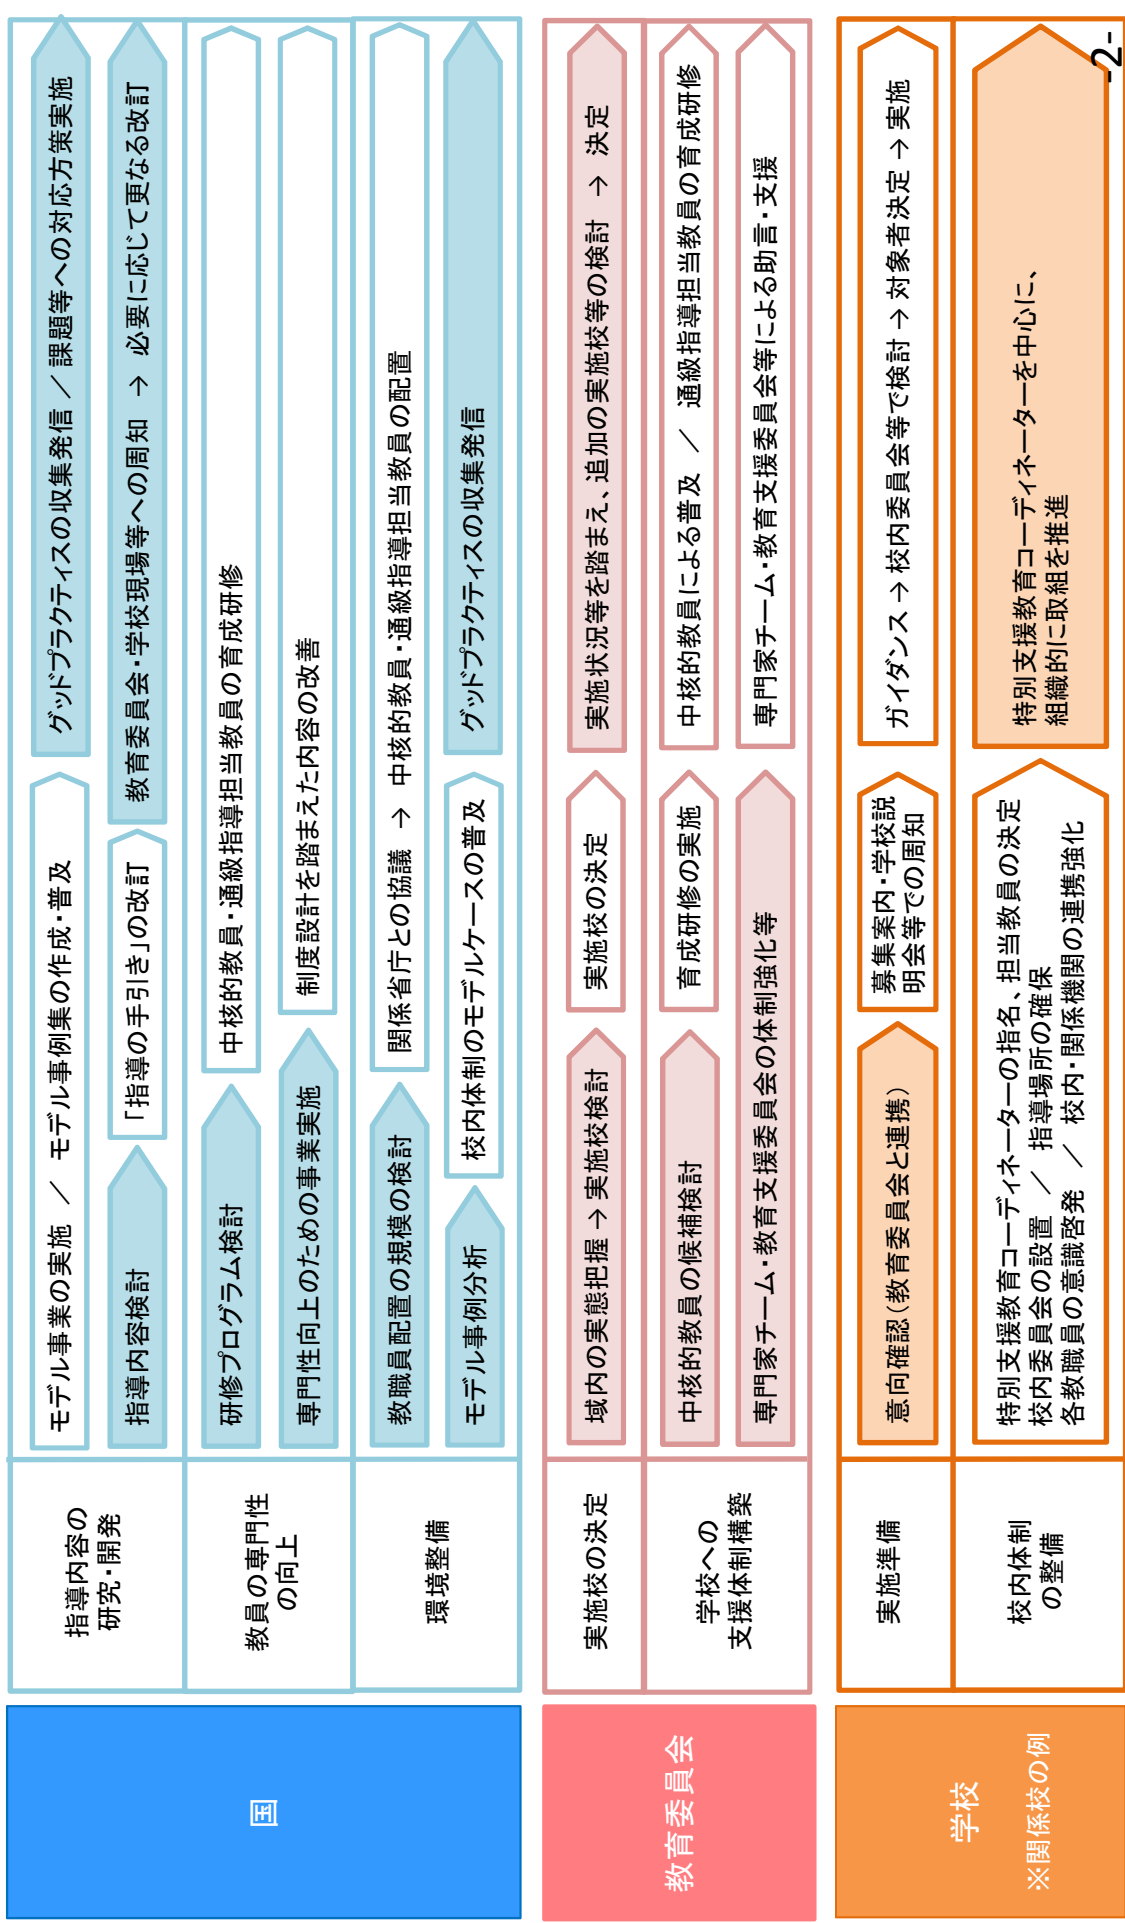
国

指導内容の研究・開発

モデル事業の実施 ／ モデル事例集の作成・普及

グッドプラクティスの収集発信 ／ 課題等への対応方策実施

指導内容検討

「指導の手引き」の改訂

教育委員会・学校現場等への周知 → 必要に応じて更なる改訂

教員の専門性の向上

研修プログラム検討

中核的教員・通級指導担当教員の育成研修

専門性向上のための事業実施

制度設計を踏まえた内容の改善

環境整備

教職員配置の規模の検討

関係省庁との協議 → 中核的教員・通級指導担当教員の配置

モデル事例分析

校内体制のモデルケースの普及

グッドプラクティスの収集発信

教育委員会

実施校の決定

域内の実態把握 → 実施校検討

実施校の決定

実施状況等を踏まえ、追加の実施校等の検討 → 決定

学校への支援体制構築

中核的教員の候補検討

育成研修の実施

中核的教員による普及 ／ 通級指導担当教員の育成研修

専門家チーム・教育支援委員会の体制強化等

専門家チーム・教育支援委員会等による助言・支援

学校

※関係校の例

実施準備

意向確認（教育委員会と連携）

募集案内・学校説明会等での周知

ガイダンス → 校内委員会等で検討 → 対象者決定 → 実施

校内体制の整備

特別支援教育コーディネーターの指名、担当教員の決定
校内委員会の設置 ／ 指導場所の確保
各教職員の意識啓発 ／ 校内・関係機関の連携強化

特別支援教育コーディネーターを中心に、
組織的に取組を推進

-2-